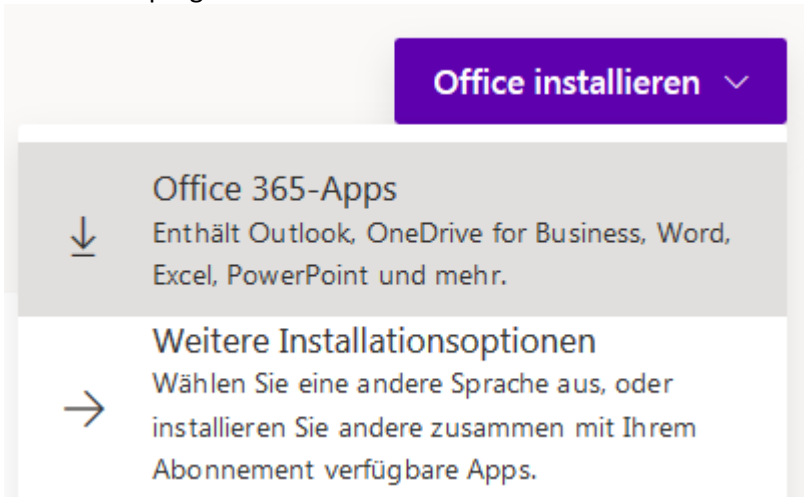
Office installieren

Office 365-Apps
Enthält Outlook, OneDrive for Business, Word, Excel, PowerPoint und mehr.

Weitere Installationsoptionen
Wählen Sie eine andere Sprache aus, oder installieren Sie andere zusammen mit Ihrem Abonnement verfügbare Apps.